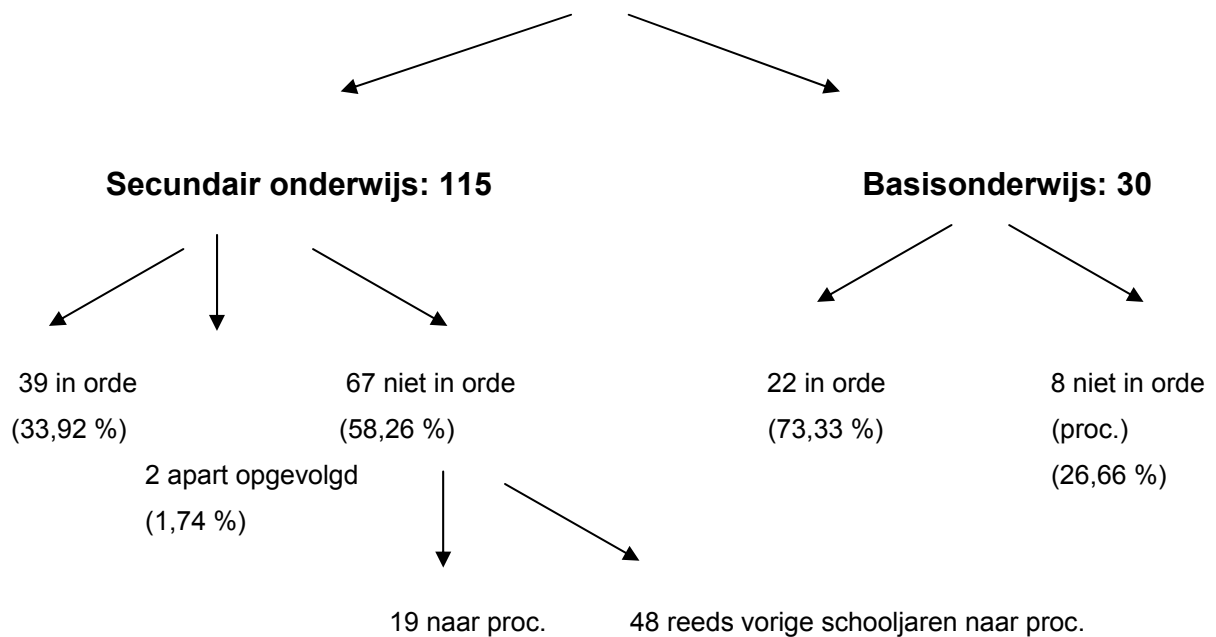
**Secundair onderwijs: 115**

**Basisonderwijs: 30**

39 in orde
(33,92 %)

2 apart opgevolgd
(1,74 %)

67 niet in orde
(58,26 %)

22 in orde
(73,33 %)

8 niet in orde
(proc.)
(26,66 %)

19 naar proc.

48 reeds vorige schooljaren naar proc.